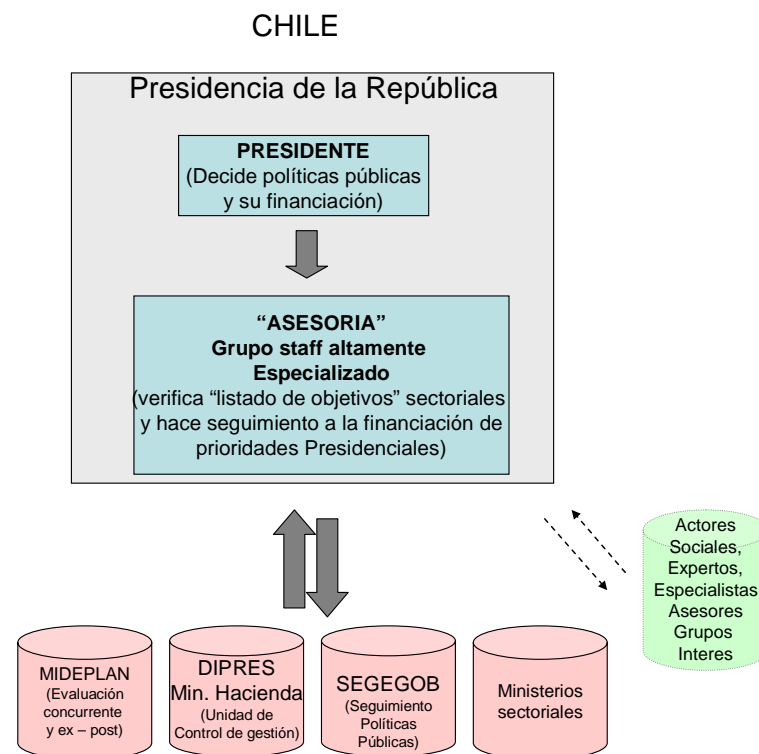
CHILE

Presidencia de la República

PRESIDENTE
(Decide políticas públicas y su financiación)

"ASESORIA"
Grupo staff altamente Especializado
(verifica "listado de objetivos" sectoriales y hace seguimiento a la financiación de prioridades Presidenciales)

Actores Sociales, Expertos, Especialistas Asesores Grupos Interes

MIDEPLAN
(Evaluación concurrente y ex – post)

DIPRES
Min. Hacienda
(Unidad de Control de gestión)

SEGEGOB
(Seguimiento Políticas Públicas)

Ministerios sectoriales